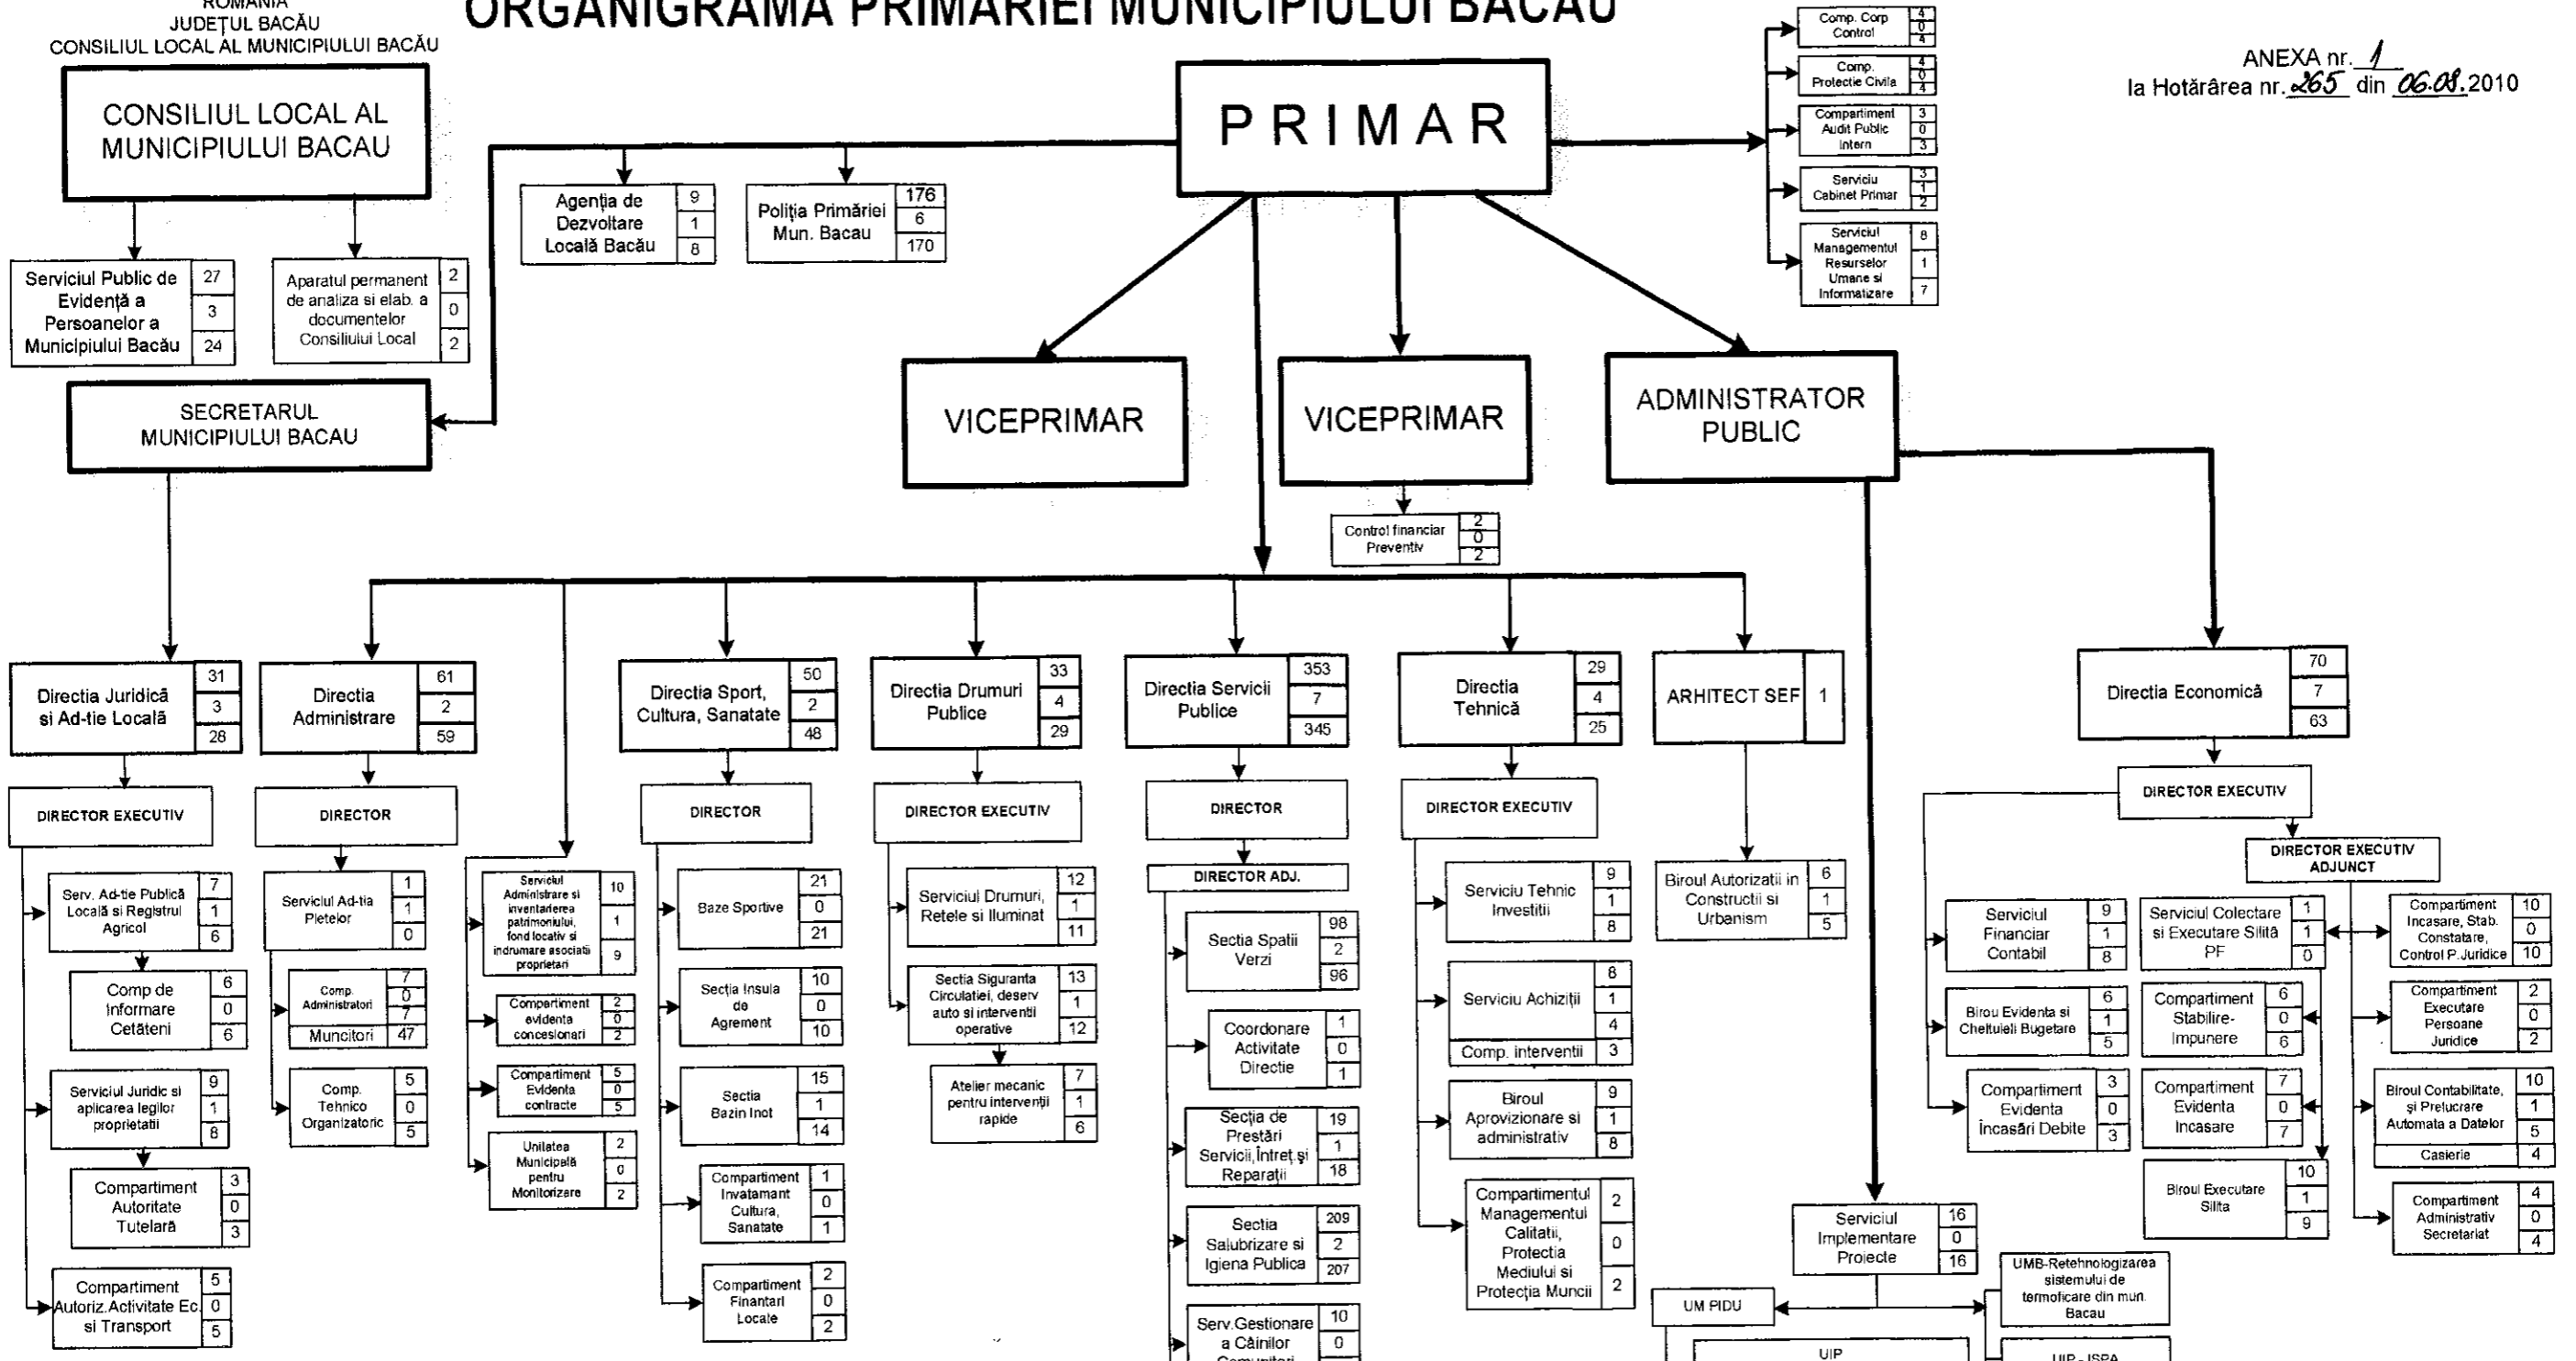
ROMÂNIA
JUDEȚUL BACĂU
CONSILIUL LOCAL AL MUNICIPIULUI BACĂU

ORGANIGRAMA PRIMĂRIEI MUNICIPIULUI BACĂU

ANEXA nr. 1
la Hotărârea nr. 265 din 06.08.2010

CONSILIUL LOCAL AL MUNICIPIULUI BACAU

Serviciul Public de Evidență a Persoanelor a Municipiului Bacău 27 3 24

Aparatul permanent de analiza si elab. a documentelor Consiliului Local 2 0 2

SECRETARUL MUNICIPIULUI BACAU

PRIMAR

Agenția de Dezvoltare Locală Bacău 9 1 8

Poliția Primăriei Mun. Bacau 176 6 170

Comp. Corp Control 4 0 4
Comp. Protectie Civila 4 0 4
Compartiment Audit Public Intern 3 0 3
Serviciu Cabinet Primar 3 1 2
Serviciul Managementul Resurselor Umane si Informatizare 8 1 7

VICEPRIMAR

VICEPRIMAR

Control financiar Preventiv 2 0 2

ADMINISTRATOR PUBLIC

Directia Juridică si Ad-tie Locală 31 3 28
DIRECTOR EXECUTIV
Serv. Ad-tie Publică Locală si Registrul Agricol 7 1 6
Comp de Informare Cetăteni 6 0 6
Serviciul Juridic si aplicarea legilor proprietatii 9 1 8
Compartiment Autoritate Tutelară 3 0 3
Compartiment Autoriz.Activitate Ec. si Transport 5 0 5

Directia Administrare 61 2 59
DIRECTOR
Serviciul Ad-tia Pietelor 1 1 0
Comp. Administratori 7 0 7
Muncitori 47
Comp. Tehnico Organizatoric 5 0 5

Serviciul Administrare si inventarierea patrimoniului, fond locativ si indrumare asociatii proprietari 10 1 9
Compartiment evidenta concesionari 2 0 2
Compartiment Evidenta contracte 5 0 5
Unitatea Municipală pentru Monitorizare 2 0 2

Directia Sport, Cultura, Sanatate 50 2 48
DIRECTOR
Baze Sportive 21 0 21
Sectia Insula de Agrement 10 0 10
Sectia Bazin Inot 15 1 14
Compartiment Invatamant Cultura, Sanatate 1 0 1
Compartiment Finantari Locale 2 0 2

Directia Drumuri Publice 33 4 29
DIRECTOR EXECUTIV
Serviciul Drumuri, Retele si Iluminat 12 1 11
Sectia Siguranta Circulatiei, deserv auto si interventii operative 13 1 12
Atelier mecanic pentru interventii rapide 7 1 6

Directia Servicii Publice 353 7 345
DIRECTOR
DIRECTOR ADJ.
Sectia Spatii Verzi 98 2 96
Coordonare Activitate Directie 1 0 1
Secția de Prestări Servicii,Întreț.și Reparații 19 1 18
Sectia Salubrizare si Igiena Publica 209 2 207
Serv.Gestionare a Câinilor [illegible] 10 0

Directia Tehnică 29 4 25
DIRECTOR EXECUTIV
Serviciu Tehnic Investitii 9 1 8
Serviciu Achiziții 8 1 4
Comp. interventii 3
Biroul Aprovizionare si administrativ 9 1 8
Compartimentul Managementul Calitatii, Protectia Mediului si Protecția Muncii 2 0 2

ARHITECT SEF 1
Biroul Autorizatii in Constructii si Urbanism 6 1 5

Serviciul Implementare Proiecte 16 0 16
UM PIDU
UMB-Retehnologizarea sistemului de termoficare din mun. Bacau
UIP
UIP - ISPA

Directia Economică 70 7 63
DIRECTOR EXECUTIV
DIRECTOR EXECUTIV ADJUNCT
Serviciul Financiar Contabil 9 1 8
Birou Evidenta si Cheltuieli Bugetare 6 1 5
Compartiment Evidenta Încasări Debite 3 0 3
Serviciul Colectare si Executare Silită PF 1 1 0
Compartiment Stabilire-Impunere 6 0 6
Compartiment Evidenta Incasare 7 0 7
Biroul Executare Silita 10 1 9
Compartiment Incasare, Stab. Constatare, Control P.Juridice 10 0 10
Compartiment Executare Persoane Juridice 2 0 2
Biroul Contabilitate, și Prelucrare Automata a Datelor 10 1 5
Casierie 4
Compartiment Administrativ Secretariat 4 0 4